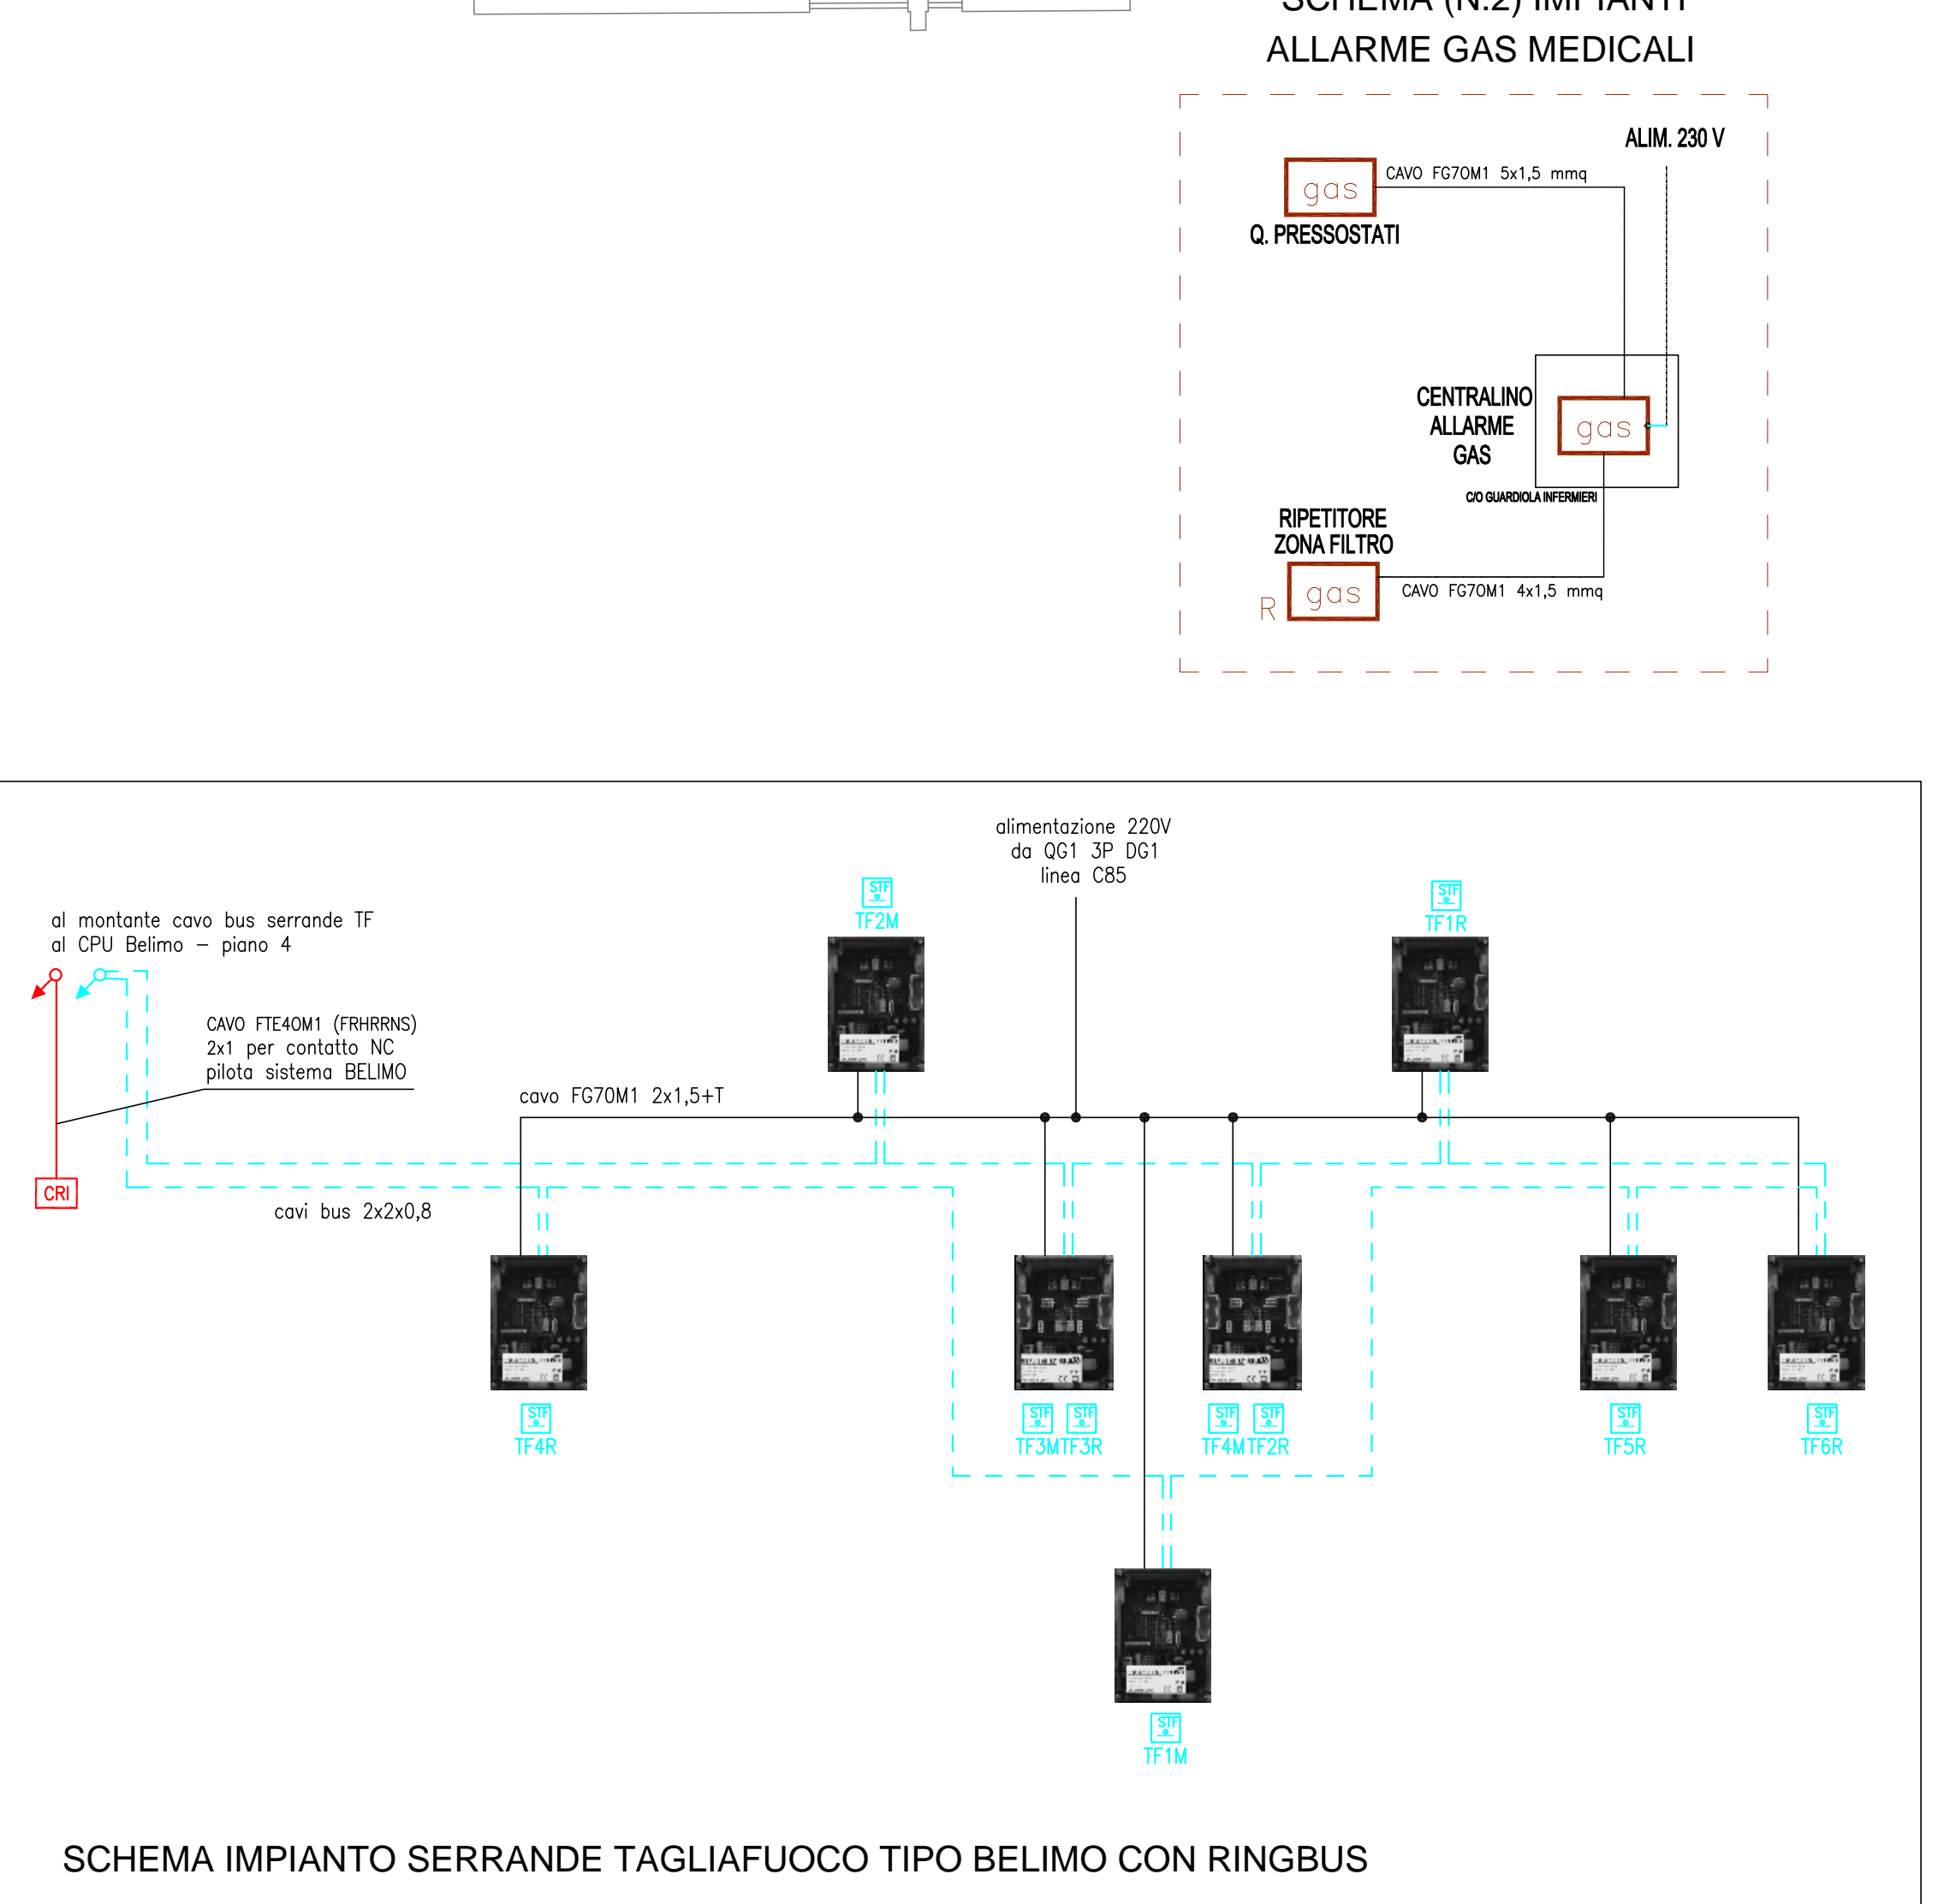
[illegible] ALLARME GAS MEDICALI

ALIM. 230 V

gas

CAVO FG70M1 5x1,5 mmq

Q. PRESSOSTATI

CENTRALINO ALLARME GAS

gas

C/O GUARDIOLA INFERMIERI

RIPETITORE ZONA FILTRO

R gas

CAVO FG70M1 4x1,5 mmq

alimentazione 220V da QG1 3P DG1 linea C85

STF TF2M

STF TF1R

al montante cavo bus serrande TF al CPU Belimo – piano 4

CAVO FTE40M1 (FRHRRNS) 2x1 per contatto NC pilota sistema BELIMO

cavo FG70M1 2x1,5+T

CRI

cavi bus 2x2x0,8

STF TF4R

STF STF TF3M TF3R

STF STF TF4M TF2R

STF TF5R

STF TF6R

STF TF1M

SCHEMA IMPIANTO SERRANDE TAGLIAFUOCO TIPO BELIMO CON RINGBUS